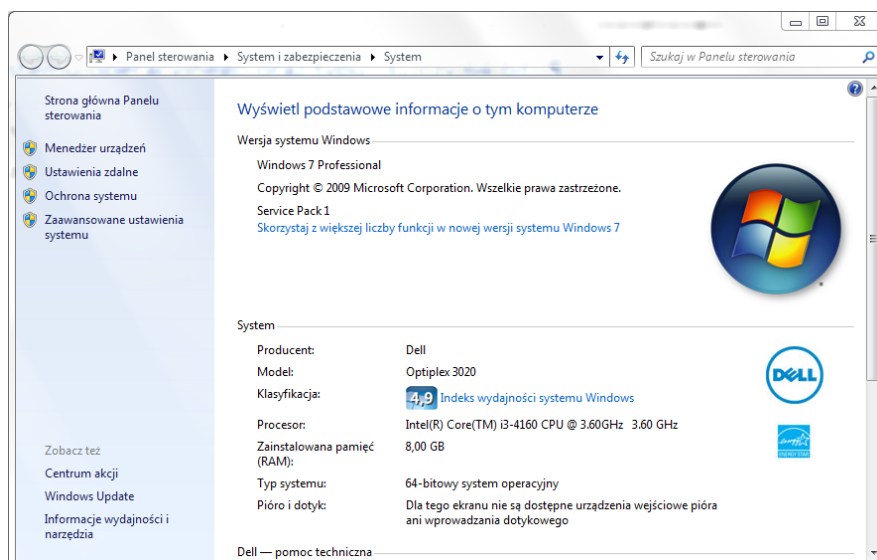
Panel sterowania ▸ System i zabezpieczenia ▸ System

Szukaj w Panelu sterowania

Strona główna Panelu sterowania

Menedżer urządzeń

Ustawienia zdalne

Ochrona systemu

Zaawansowane ustawienia systemu

Zobacz też

Centrum akcji

Windows Update

Informacje wydajności i narzędzia

Wyświetl podstawowe informacje o tym komputerze

Wersja systemu Windows

Windows 7 Professional

Copyright © 2009 Microsoft Corporation. Wszelkie prawa zastrzeżone.

Service Pack 1

Skorzystaj z większej liczby funkcji w nowej wersji systemu Windows 7

System

| | |
|---|---|
| Producent: | Dell |
| Model: | Optiplex 3020 |
| Klasyfikacja: | 4,9 Indeks wydajności systemu Windows |
| Procesor: | Intel(R) Core(TM) i3-4160 CPU @ 3.60GHz 3.60 GHz |
| Zainstalowana pamięć (RAM): | 8,00 GB |
| Typ systemu: | 64-bitowy system operacyjny |
| Pióro i dotyk: | Dla tego ekranu nie są dostępne urządzenia wejściowe pióra ani wprowadzania dotykowego |

DELL

Dell — pomoc techniczna